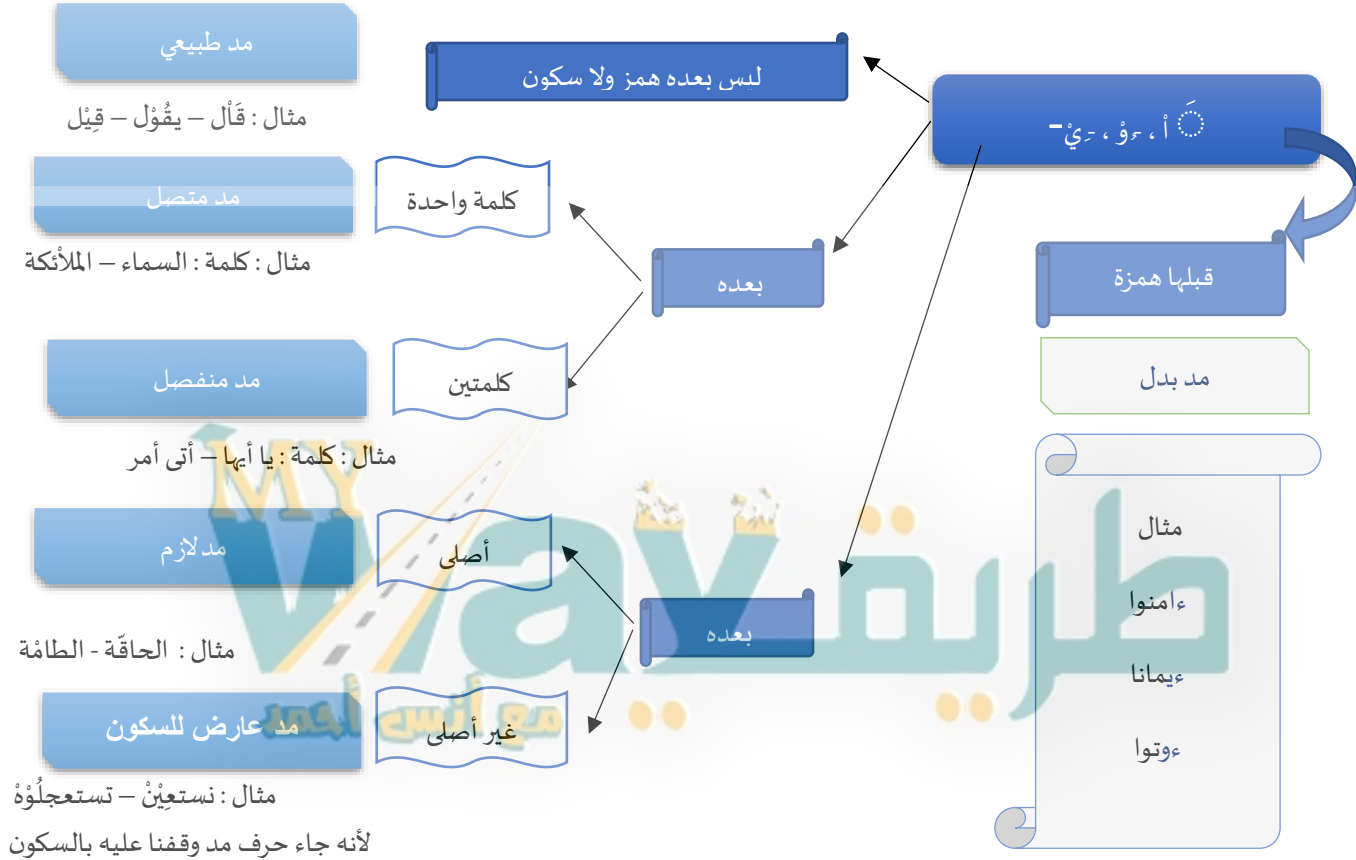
ـَ ا ، ـُوْ ، ـِيْ

ليس بعده همز ولا سكون

مد طبيعي

مثال : قَاْل – يقُوْل – قِيْل

بعده

كلمة واحدة

مد متصل

مثال : كلمة : السماء – الملائكة

كلمتين

مد منفصل

مثال : كلمة : يا أيها – أتى أمر

قبلها همزة

مد بدل

مثال

ءامنوا

ءيمانا

ءوتوا

بعده

أصلى

مد لازم

مثال : الحاقّة - الطامّة

غير أصلى

مد عارض للسكون

مثال : نستعِيْنْ – تستعجلُوْهْ

لأنه جاء حرف مد وقفنا عليه بالسكون

MY way طريقي مع أنس أحمد